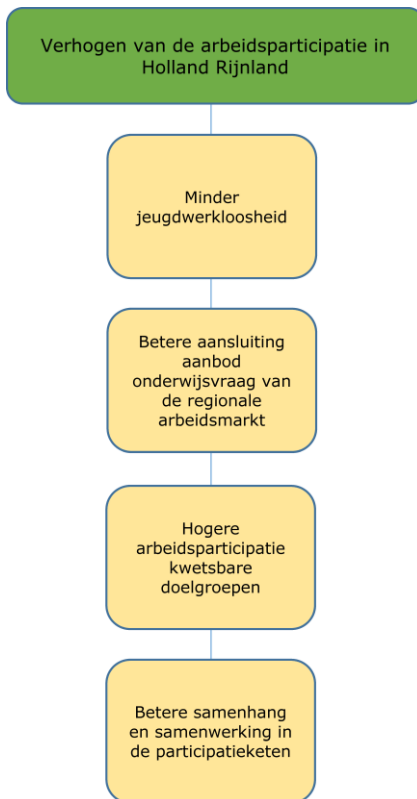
Verhogen van de arbeidsparticipatie in Holland Rijnland

Minder jeugdwerkloosheid

Betere aansluiting aanbod onderwijsvraag van de regionale arbeidsmarkt

Hogere arbeidsparticipatie kwetsbare doelgroepen

Betere samenhang en samenwerking in de participatieketen